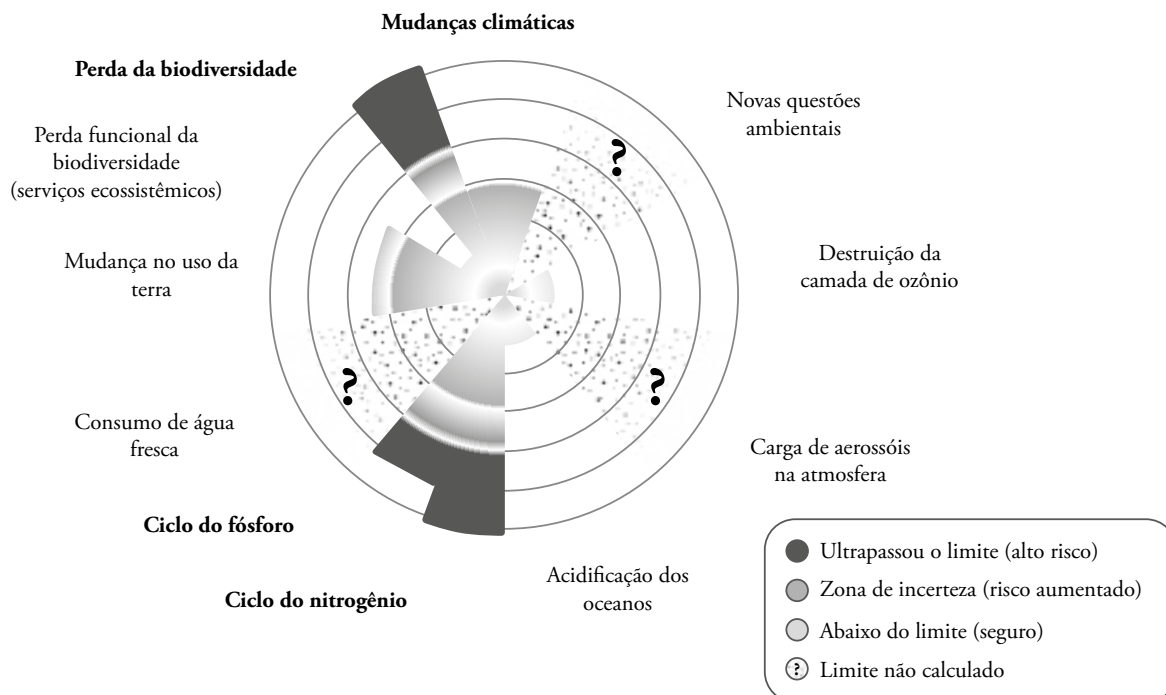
Mudanças climáticas

Perda da biodiversidade

Novas questões ambientais

Perda funcional da biodiversidade (serviços ecossistêmicos)

?

Destruição da camada de ozônio

Mudança no uso da terra

?

?

Consumo de água fresca

Carga de aerossóis na atmosfera

Ciclo do fósforo

Ciclo do nitrogênio

Acidificação dos oceanos

Ultrapassou o limite (alto risco)

Zona de incerteza (risco aumentado)

Abaixo do limite (seguro)

? Limite não calculado